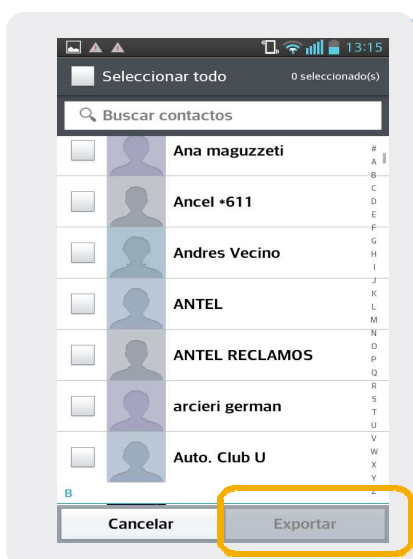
13:15

Seleccionar todo

0 seleccionado(s)

Buscar contactos

Ana maguzzeti

Ancel *611

Andres Vecino

ANTEL

ANTEL RECLAMOS

arcieri german

Auto. Club U

B

#
A
B
C
D
E
F
G
H
I
J
K
L
M
N
O
P
Q
R
S
T
U
V
W
X
Y
Z

Cancelar

Exportar